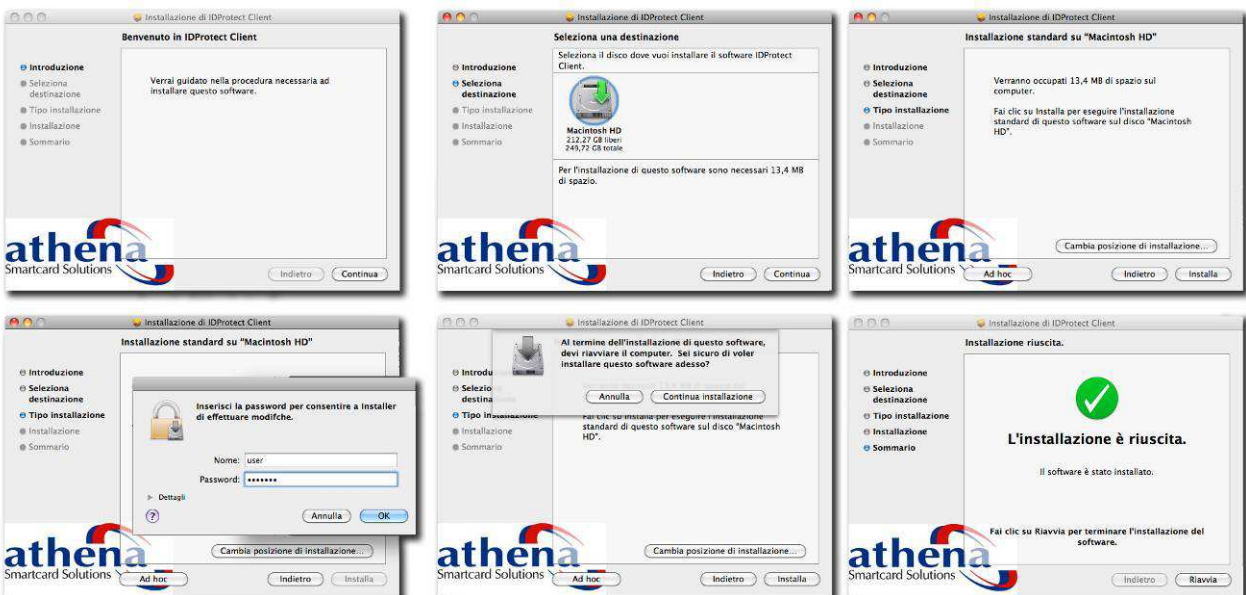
Installazione di IDProtect Client

Benvenuto in IDProtect Client

Introduzione
Seleziona destinazione
Tipo installazione
Installazione
Sommario

Verrai guidato nella procedura necessaria ad installare questo software.

athena
Smartcard Solutions

Indietro
Continua

Installazione di IDProtect Client

Seleziona una destinazione

Introduzione
Seleziona destinazione
Tipo installazione
Installazione
Sommario

Seleziona il disco dove vuoi installare il software IDProtect Client.

Macintosh HD
212,27 GB liberi
249,72 GB totale

Per l'installazione di questo software sono necessari 13,4 MB di spazio.

athena
Smartcard Solutions

Indietro
Continua

Installazione di IDProtect Client

Installazione standard su "Macintosh HD"

Introduzione
Seleziona destinazione
Tipo installazione
Installazione
Sommario

Verranno occupati 13,4 MB di spazio sul computer.

Fai clic su Installa per eseguire l'installazione standard di questo software sul disco "Macintosh HD".

Cambia posizione di installazione...

athena
Smartcard Solutions

Ad hoc
Indietro
Installa

Installazione di IDProtect Client

Installazione standard su "Macintosh HD"

Introduzione
Seleziona destinazione
Tipo installazione
Installazione
Sommario

Inserisci la password per consentire a Installer di effettuare modifche.

Nome: user
Password: •••••••

Dettagli

?

Annulla
OK

Cambia posizione di installazione...

athena
Smartcard Solutions

Ad hoc
Indietro
Installa

Installazione di IDProtect Client

Al termine dell'installazione di questo software, devi riavviare il computer. Sei sicuro di voler installare questo software adesso?

Annulla
Continua installazione

Introduzione
Seleziona destinazione
Tipo installazione
Installazione
Sommario

Fai clic su Installa per eseguire l'installazione standard di questo software sul disco "Macintosh HD".

Cambia posizione di installazione...

athena
Smartcard Solutions

Ad hoc
Indietro
Installa

Installazione di IDProtect Client

Installazione riuscita.

Introduzione
Seleziona destinazione
Tipo installazione
Installazione
Sommario

L'installazione è riuscita.

Il software è stato installato.

Fai clic su Riavvia per terminare l'installazione del software.

athena
Smartcard Solutions

Indietro
Riavvia